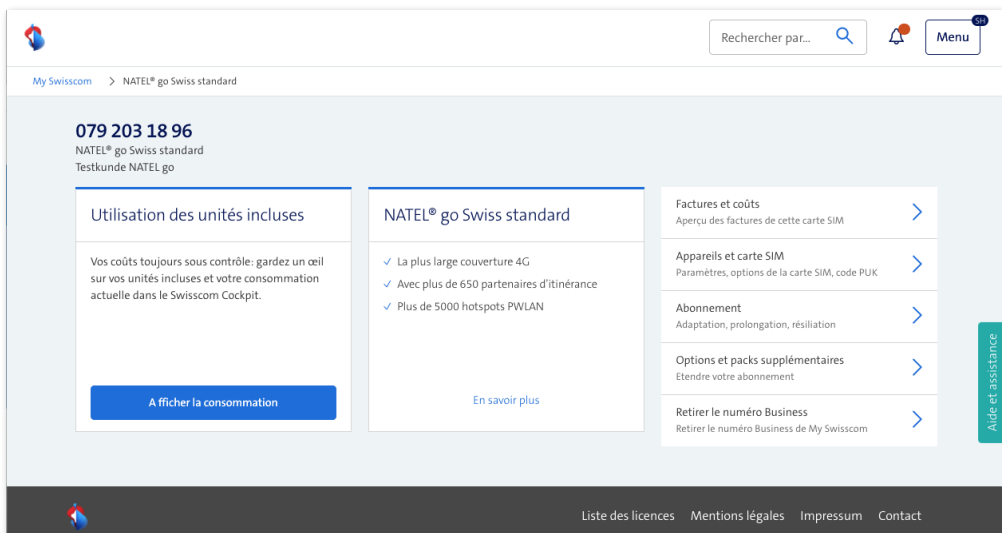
Rechercher par...

SH
Menu

My Swisscom > NATEL® go Swiss standard

079 203 18 96
NATEL® go Swiss standard
Testkunde NATEL go

Utilisation des unités incluses

Vos coûts toujours sous contrôle: gardez un œil sur vos unités incluses et votre consommation actuelle dans le Swisscom Cockpit.

A fficher la consommation

NATEL® go Swiss standard

✓ La plus large couverture 4G
✓ Avec plus de 650 partenaires d'itinérance
✓ Plus de 5000 hotspots PWLAN

En savoir plus

Factures et coûts
Aperçu des factures de cette carte SIM

Appareils et carte SIM
Paramètres, options de la carte SIM, code PUK

Abonnement
Adaptation, prolongation, résiliation

Options et packs supplémentaires
Etendre votre abonnement

Retirer le numéro Business
Retirer le numéro Business de My Swisscom

Aide et assistance

Liste des licences Mentions légales Impressum Contact